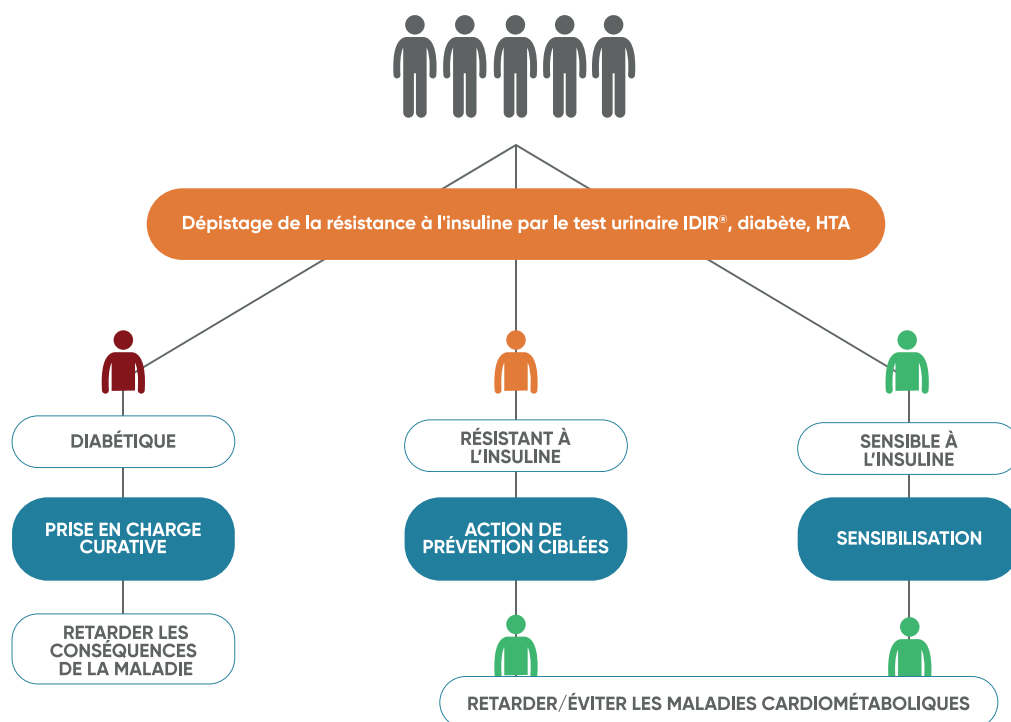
Dépistage de la résistance à l'insuline par le test urinaire IDIR®, diabète, HTA

DIABÉTIQUE

PRISE EN CHARGE CURATIVE

RETARDER LES CONSÉQUENCES DE LA MALADIE

RÉSISTANT À L'INSULINE

ACTION DE PRÉVENTION CIBLÉES

SENSIBLE À L'INSULINE

SENSIBILISATION

RETARDER/ÉVITER LES MALADIES CARDIOMÉTABOLIQUES